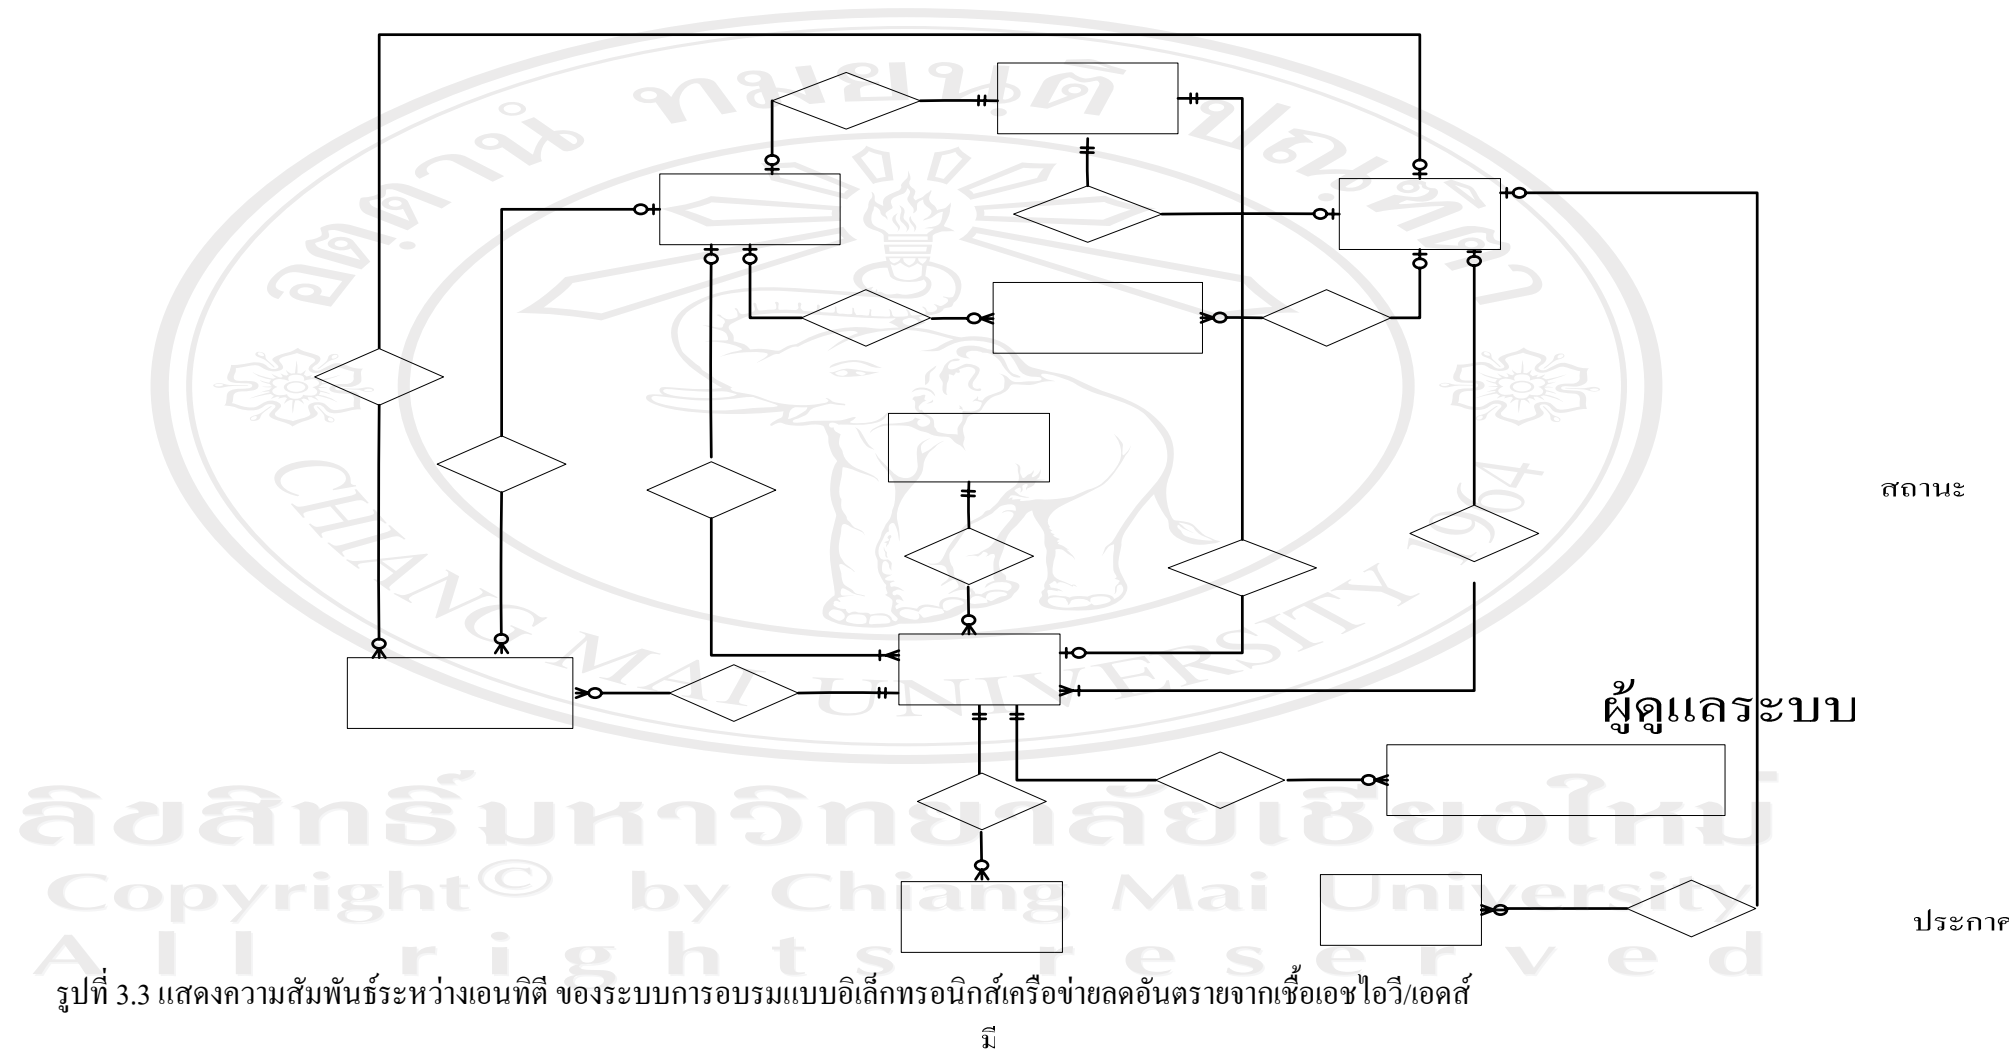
สถานะ

ผู้ดูแลระบบ

ลิขสิทธิ์มหาวิทยาลัยเชียงใหม่
Copyright© by Chiang Mai University
All rights reserved

ประกาศ

รูปที่ 3.3 แสดงความสัมพันธ์ระหว่างเอนทิตี ของระบบการอบรมแบบอิเล็กทรอนิกส์เครือข่ายลดอันตรายจากเชื้อเอชไอวี/เอดส์

มี